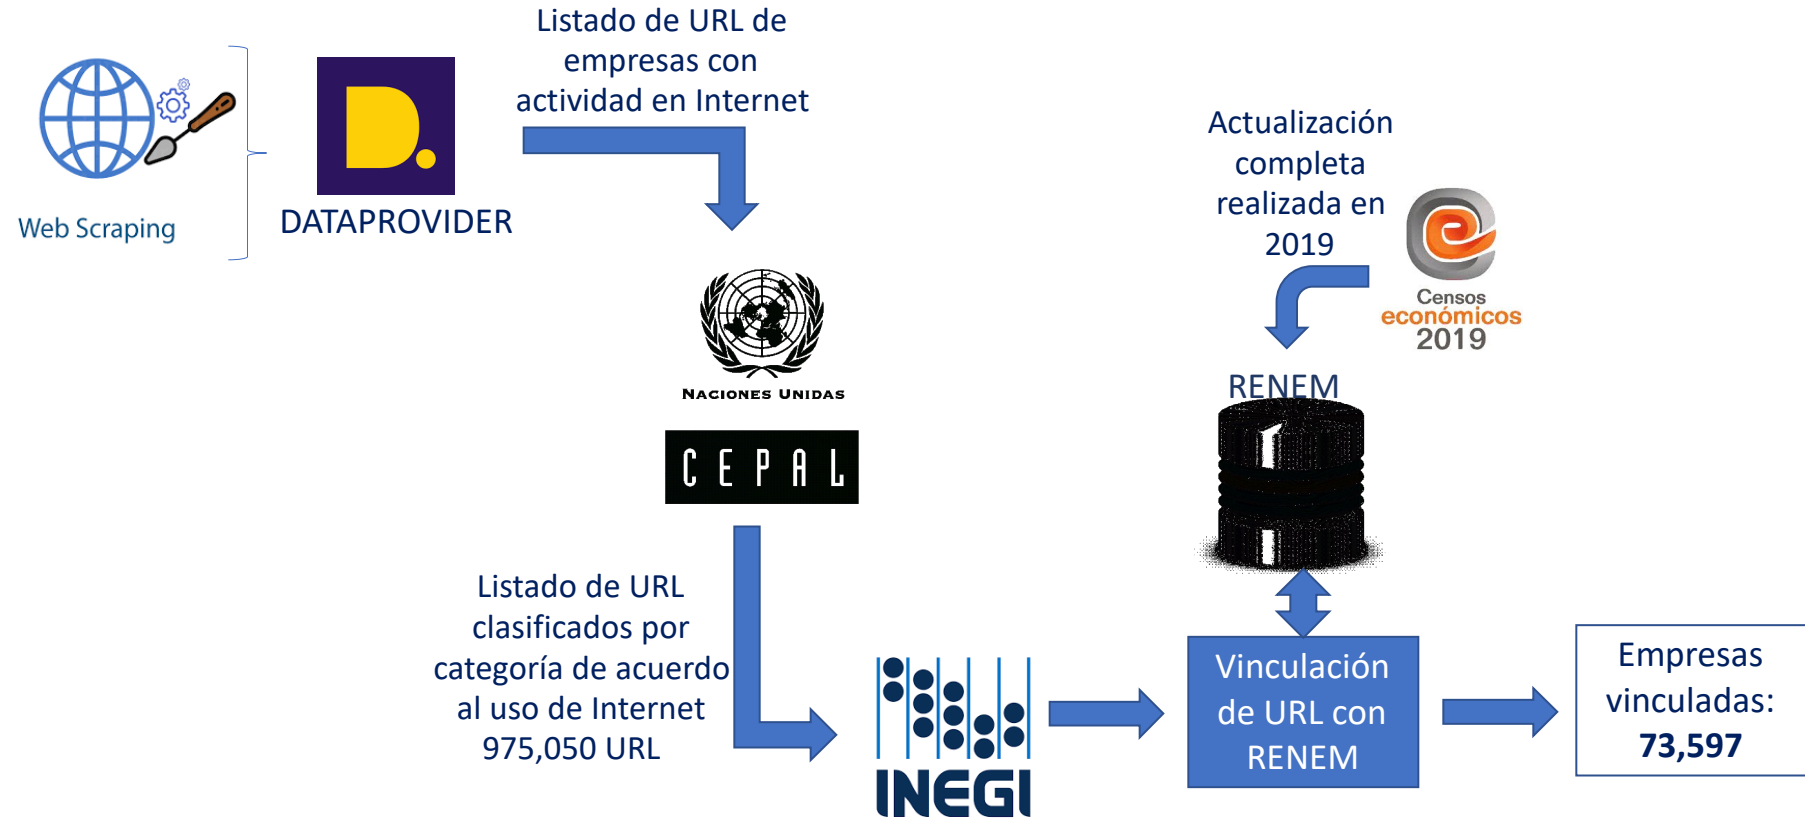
Web Scraping

DATAPROVIDER

Listado de URL de empresas con actividad en Internet

Actualización completa realizada en 2019

Censos económicos 2019

NACIONES UNIDAS

CEPAL

RENEM

Listado de URL clasificados por categoría de acuerdo al uso de Internet
975,050 URL

INEGI

Vinculación de URL con RENEM

Empresas vinculadas: **73,597**